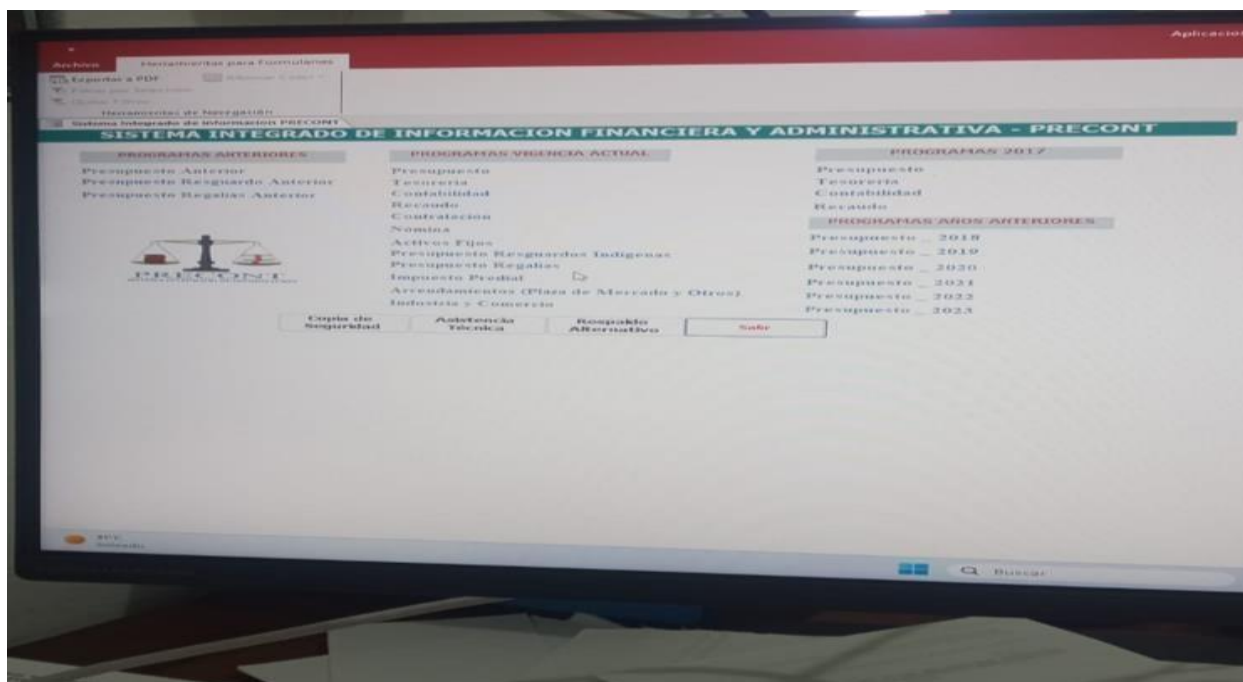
Aplicació

Archivo Herramientas para Formularios

Exportar a PDF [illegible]

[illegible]

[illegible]

Herramientas de Navegación

Sistema Integrado de Información PRECONT

SISTEMA INTEGRADO DE INFORMACION FINANCIERA Y ADMINISTRATIVA - PRECONT

PROGRAMAS ANTERIORES

Presupuesto Anterior
Presupuesto Resguardo Anterior
Presupuesto Regalias Anterior

PRECONT

PROGRAMAS VIGENCIA ACTUAL

Presupuesto
Tesoreria
Contabilidad
Recaudo
Contratacion
Nomina
Activos Fijos
Presupuesto Resguardos Indigenas
Presupuesto Regalias
Impuesto Predial
Arrendamientos (Plaza de Mercado y Otros)
Industria y Comercio

PROGRAMAS 2017

Presupuesto
Tesoreria
Contabilidad
Recaudo

PROGRAMAS AÑOS ANTERIORES

Presupuesto _ 2018
Presupuesto _ 2019
Presupuesto _ 2020
Presupuesto _ 2021
Presupuesto _ 2022
Presupuesto _ 2023

Copia de Seguridad
Asistencia Técnica
Respaldo Alternativo
Salir

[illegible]

Buscar